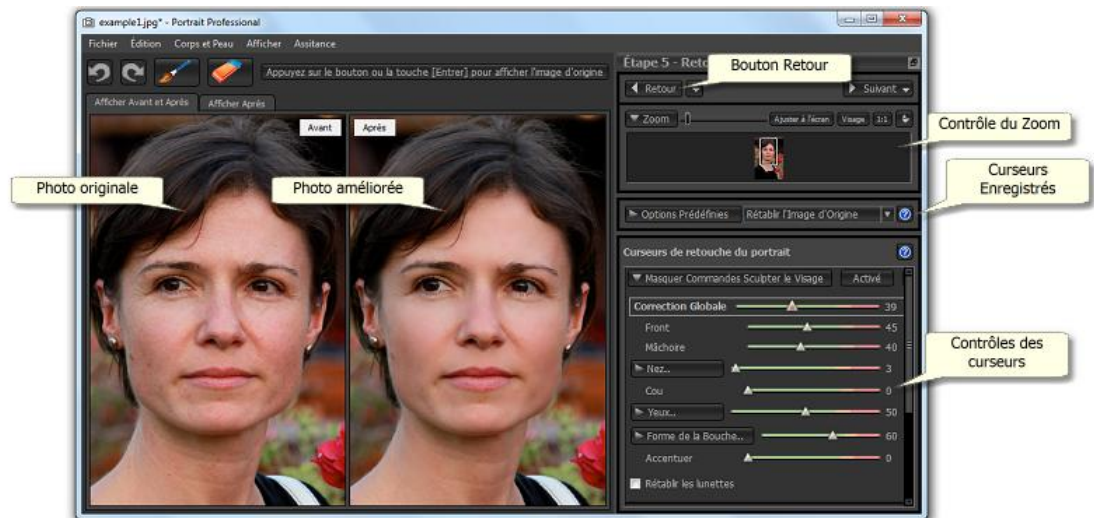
example1.jpg* - Portrait Professional

Fichier Édition Corps et Peau Afficher Assitance

Appuyez sur le bouton ou la touche [Entrer] pour afficher l'image d'origine.

Afficher Avant et Après Afficher Après

Avant Après

Photo originale

Photo améliorée

Étape 5 - Reto

Bouton Retour

Retour Suivant

Zoom Ajuster à l'écran Visage 1:1

Contrôle du Zoom

Curseurs Enregistrés

Options Prédéfinies Rétablir l'Image d'Origine

Curseurs de retouche du portrait

Masquer Commandes Sculpter le Visage Activé

Correction Globale 39

Front 45

Mâchoire 40

Nez.. 3

Cou 0

Yeux.. 50

Forme de la Bouche.. 60

Accentuer 0

Rétablir les lunettes

Contrôles des curseurs